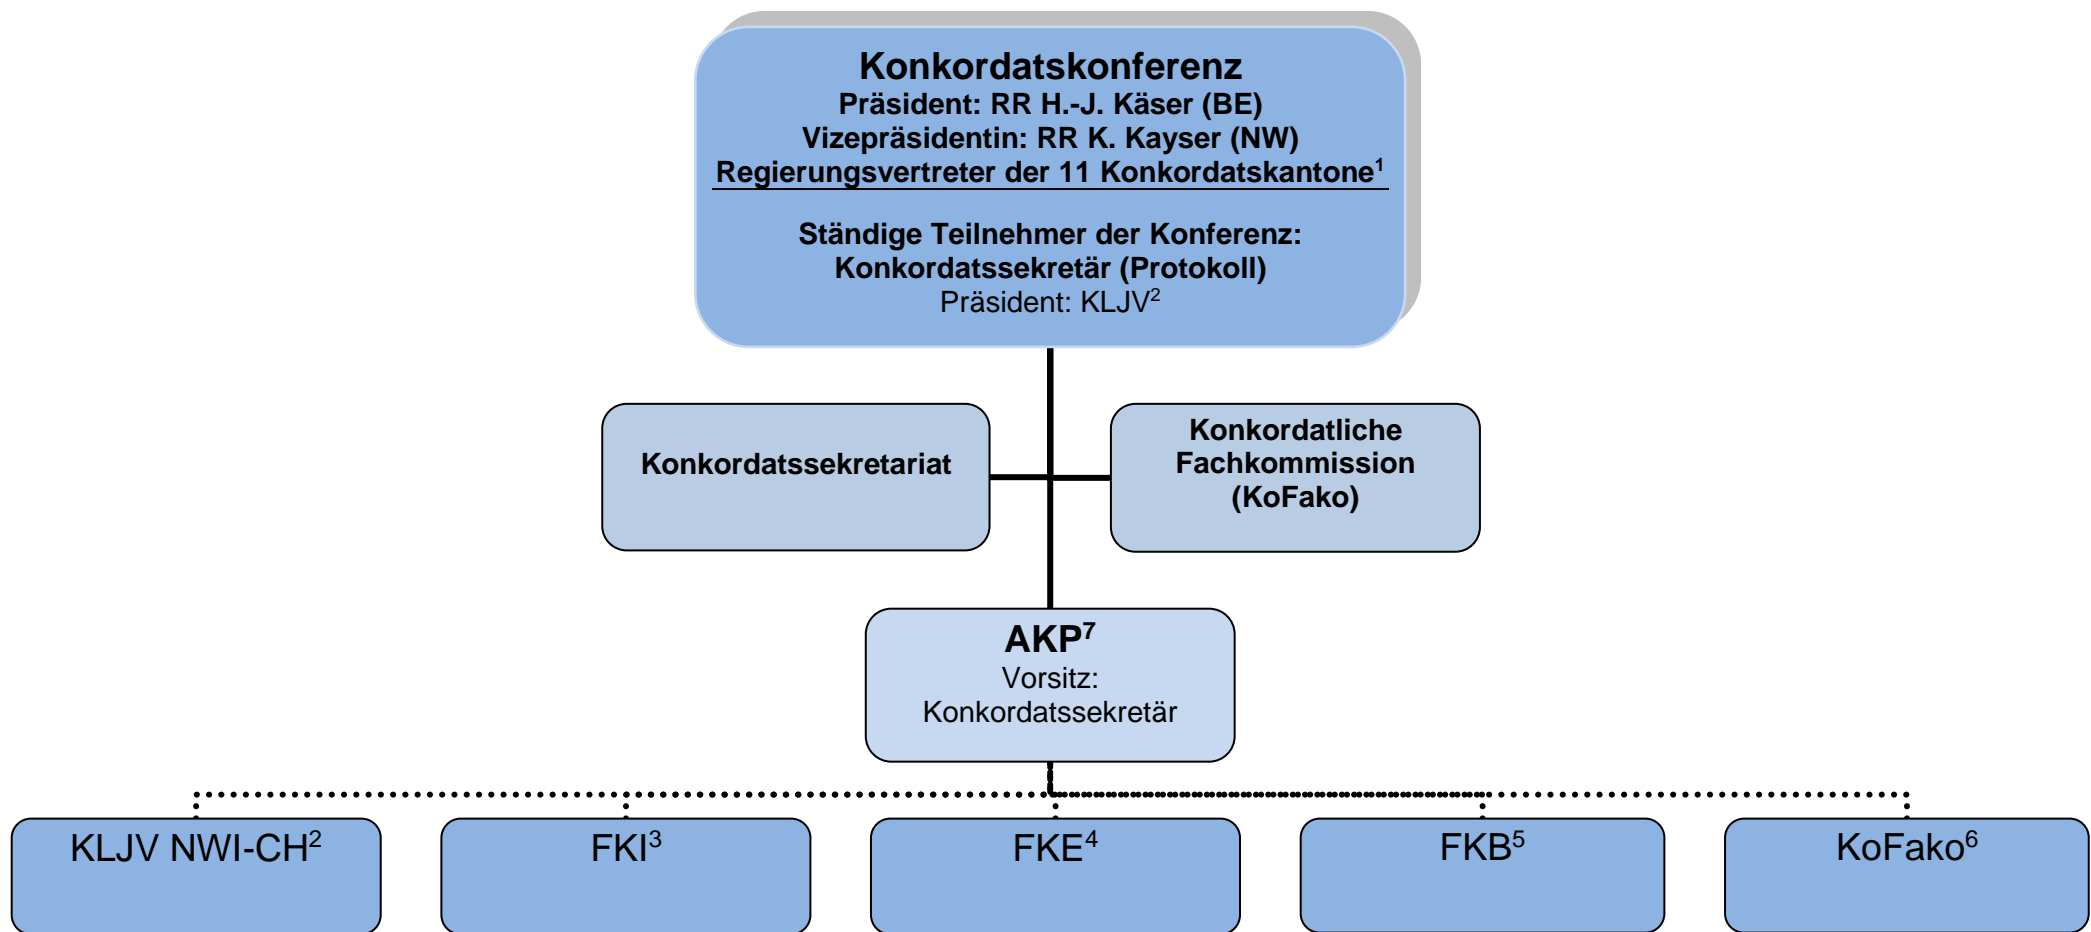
Konkordatskonferenz
Präsident: RR H.-J. Käser (BE)
Vizepräsidentin: RR K. Kayser (NW)
Regierungsvertreter der 11 Konkordatskantone$^1$

Ständige Teilnehmer der Konferenz:
Konkordatssekretär (Protokoll)
Präsident: KLJV$^2$

Konkordatssekretariat

Konkordatliche Fachkommission (KoFako)

AKP$^7$
Vorsitz: Konkordatssekretär

KLJV NWI-CH$^2$

FKI$^3$

FKE$^4$

FKB$^5$

KoFako$^6$